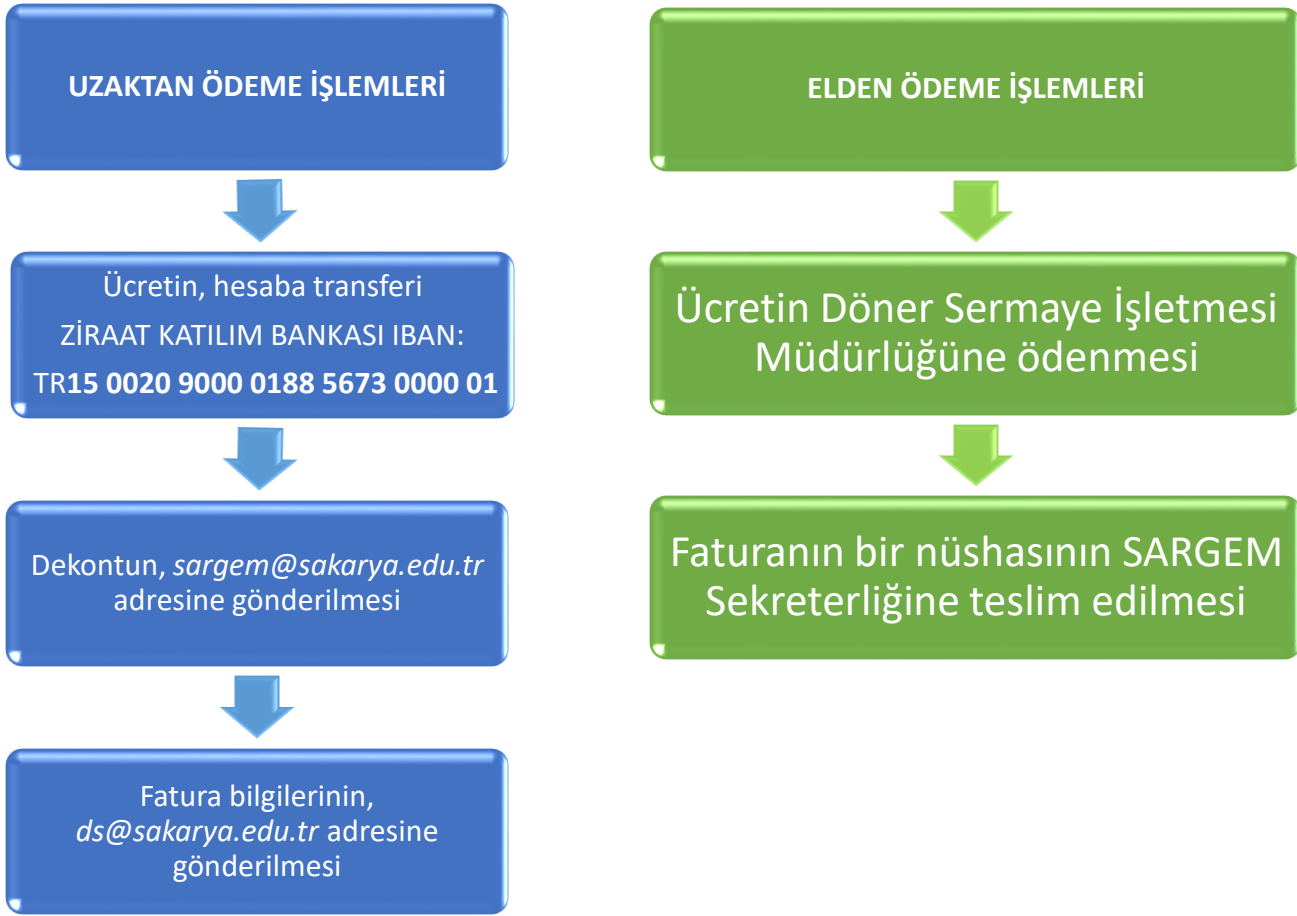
UZAKTAN ÖDEME İŞLEMLERİ

Ücretin, hesaba transferi
ZİRAAT KATILIM BANKASI IBAN:
TR15 0020 9000 0188 5673 0000 01

Dekontun, sargem@sakarya.edu.tr adresine gönderilmesi

Fatura bilgilerinin, ds@sakarya.edu.tr adresine gönderilmesi

ELDEN ÖDEME İŞLEMLERİ

Ücretin Döner Sermaye İşletmesi Müdürlüğüne ödenmesi

Faturanın bir nüshasının SARGEM Sekreterliğine teslim edilmesi